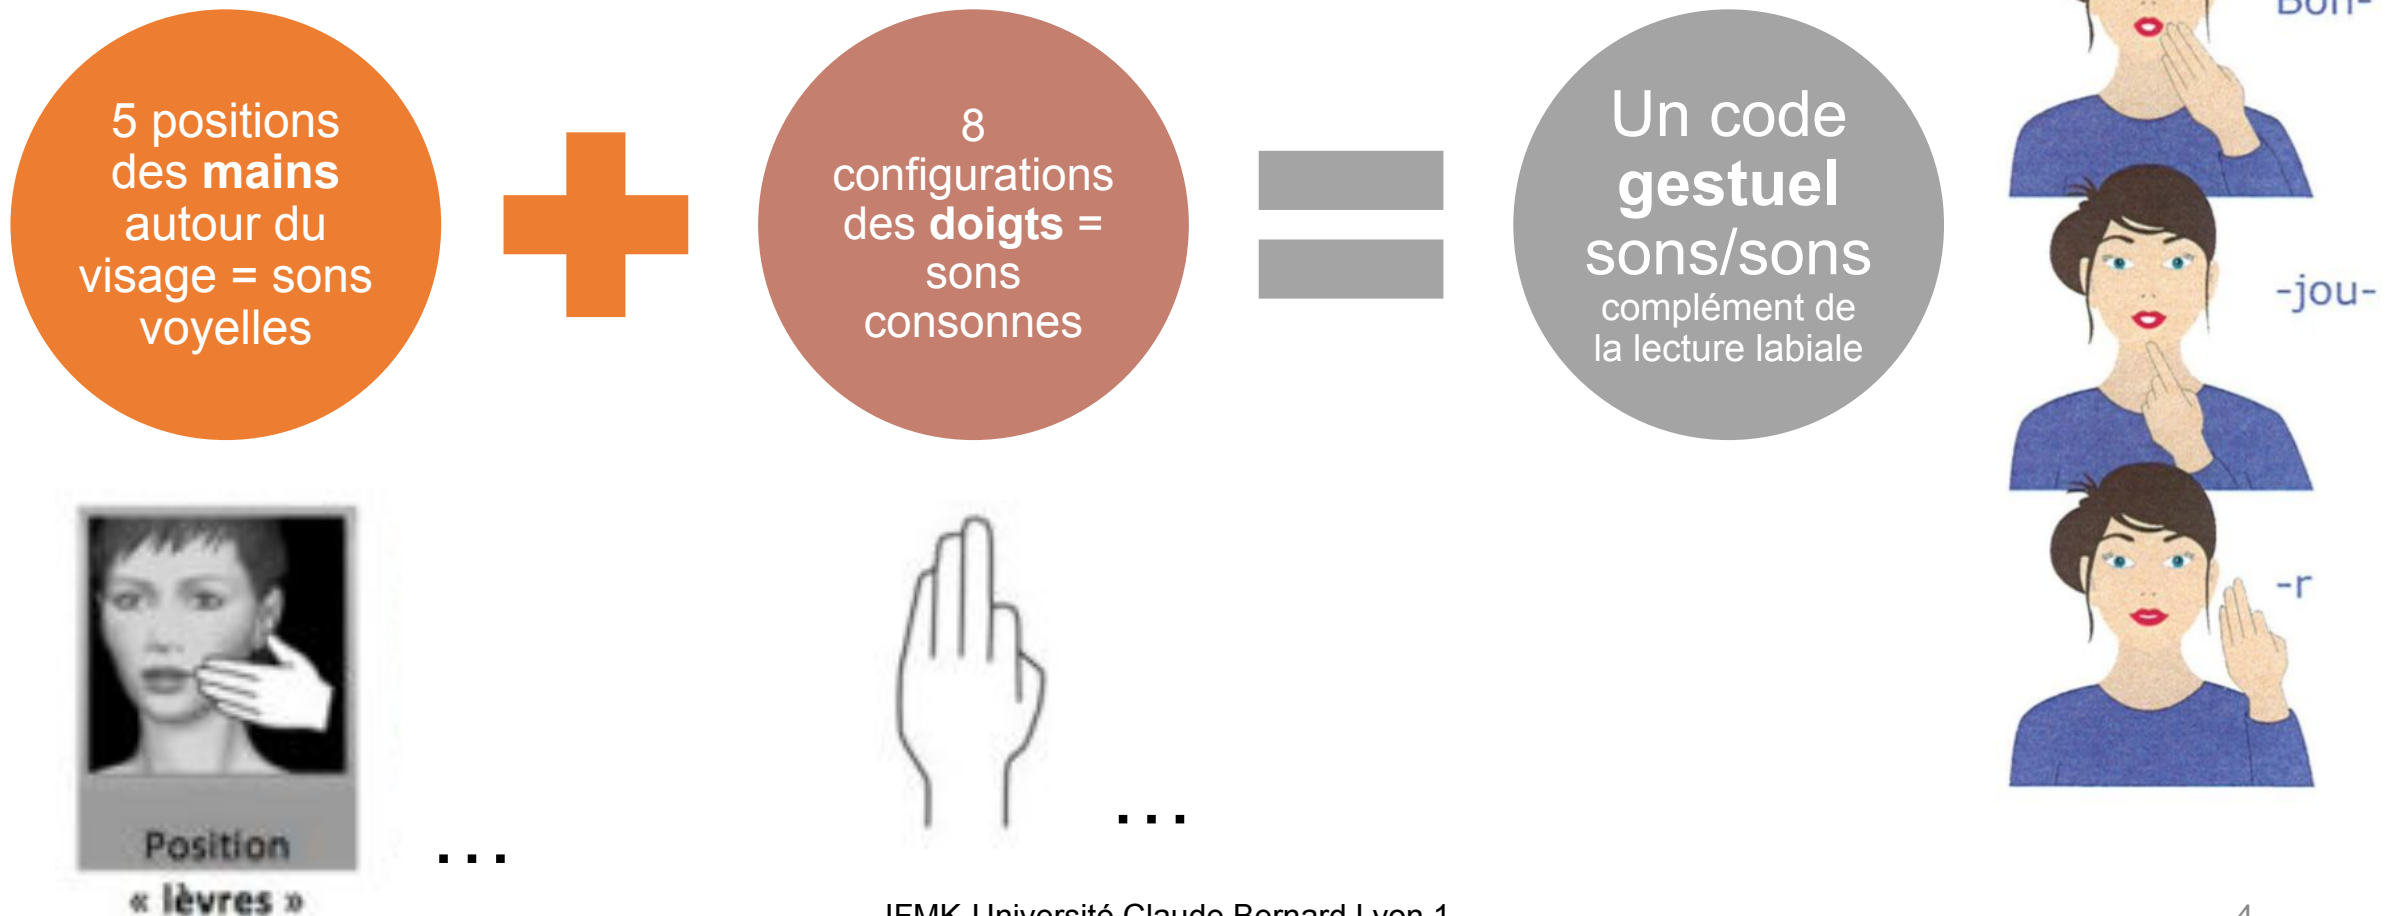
5 positions des **mains** autour du visage = sons voyelles

8 configurations des **doigts** = sons consonnes

Un code **gestuel** sons/sons complément de la lecture labiale

Bon-

-jou-

-r

Position « lèvres »

...

...

IFMK Université Claude Bernard Lyon 1

4